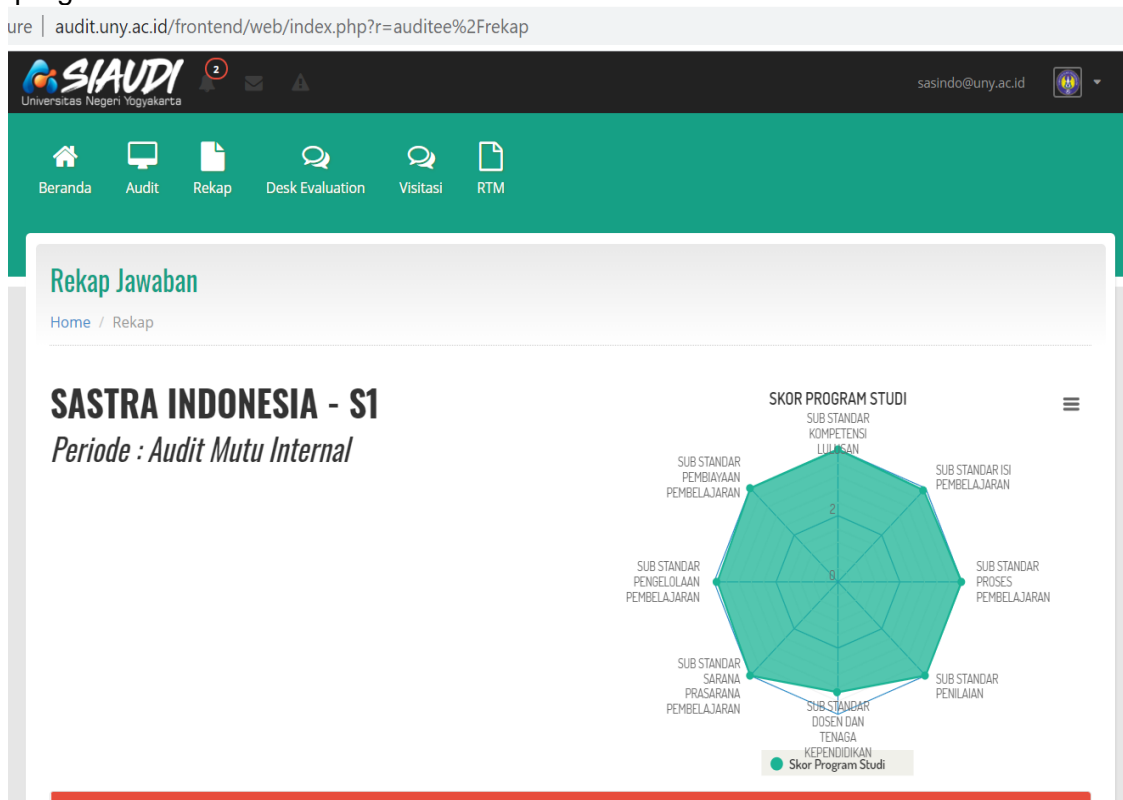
ure | audit.uny.ac.id/frontend/web/index.php?r=auditee%2Frekap

SIAUDI
Universitas Negeri Yogyakarta

2

sasindo@uny.ac.id

Beranda Audit Rekap Desk Evaluation Visitasi RTM

Rekap Jawaban

Home / Rekap

SASTRA INDONESIA - S1

Periode : Audit Mutu Internal

SKOR PROGRAM STUDI

SUB STANDAR KOMPETENSI LULUSAN

SUB STANDAR ISI PEMBELAJARAN

SUB STANDAR PROSES PEMBELAJARAN

SUB STANDAR PENILAIAN

SUB STANDAR DOSEN DAN TENAGA KEPENDIDIKAN

SUB STANDAR SARANA PRASARANA PEMBELAJARAN

SUB STANDAR PENGELOLAAN PEMBELAJARAN

SUB STANDAR PEMBIAYAAN PEMBELAJARAN

2

0

Skor Program Studi